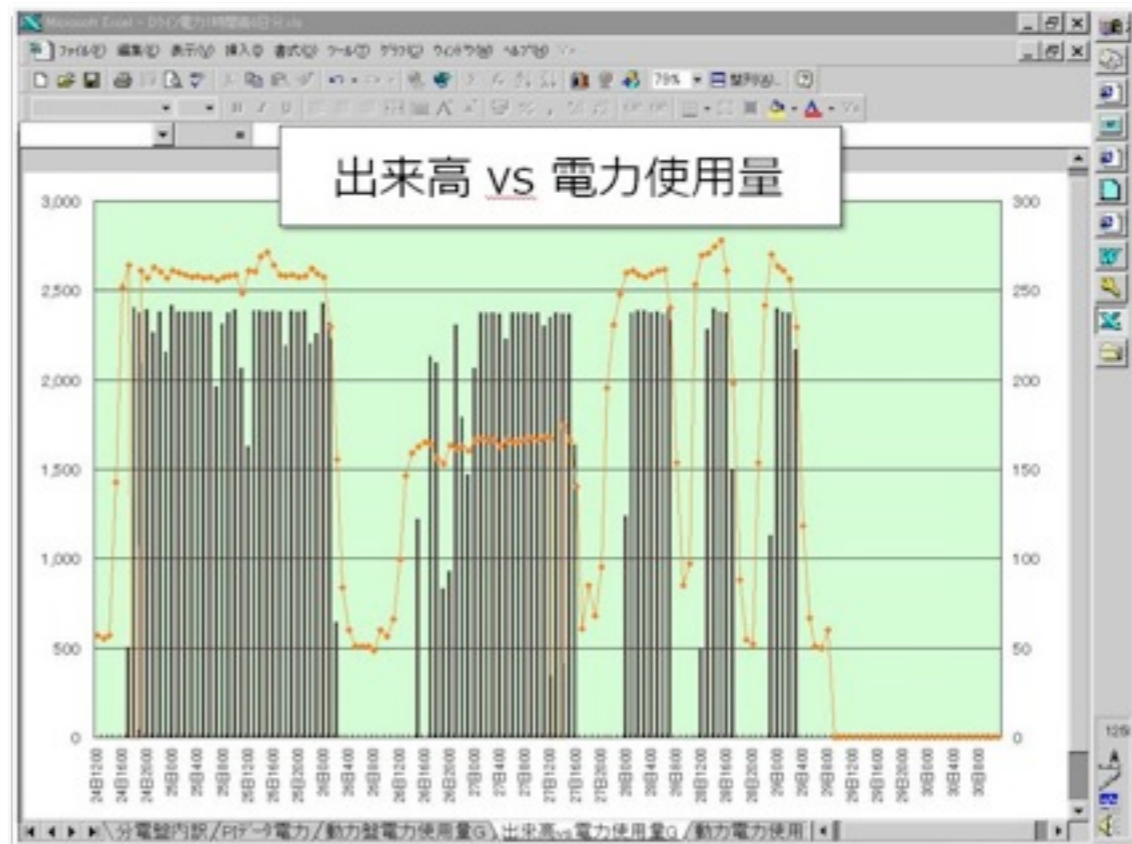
Microsoft Excel - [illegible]

ファイル(F) 編集(E) 表示(V) 挿入(I) 書式(O) ツール(T) グラフ(C) ウィンドウ(W) ヘルプ(H)

79%

出来高 vs 電力使用量

3,000
2,500
2,000
1,500
1,000
500
0

300
250
200
150
100
50
0

分電盤内訳 / PIデータ電力 / 動力盤電力使用量G / 出来高vs電力使用量G / 動力電力使用